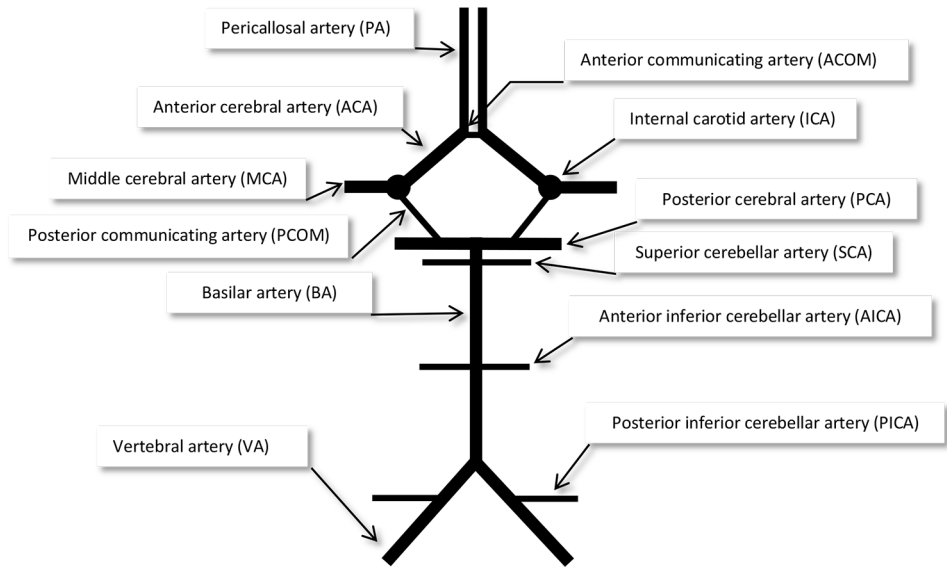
Pericallosal artery (PA)

Anterior communicating artery (ACOM)

Anterior cerebral artery (ACA)

Internal carotid artery (ICA)

Middle cerebral artery (MCA)

Posterior cerebral artery (PCA)

Posterior communicating artery (PCOM)

Superior cerebellar artery (SCA)

Basilar artery (BA)

Anterior inferior cerebellar artery (AICA)

Posterior inferior cerebellar artery (PICA)

Vertebral artery (VA)